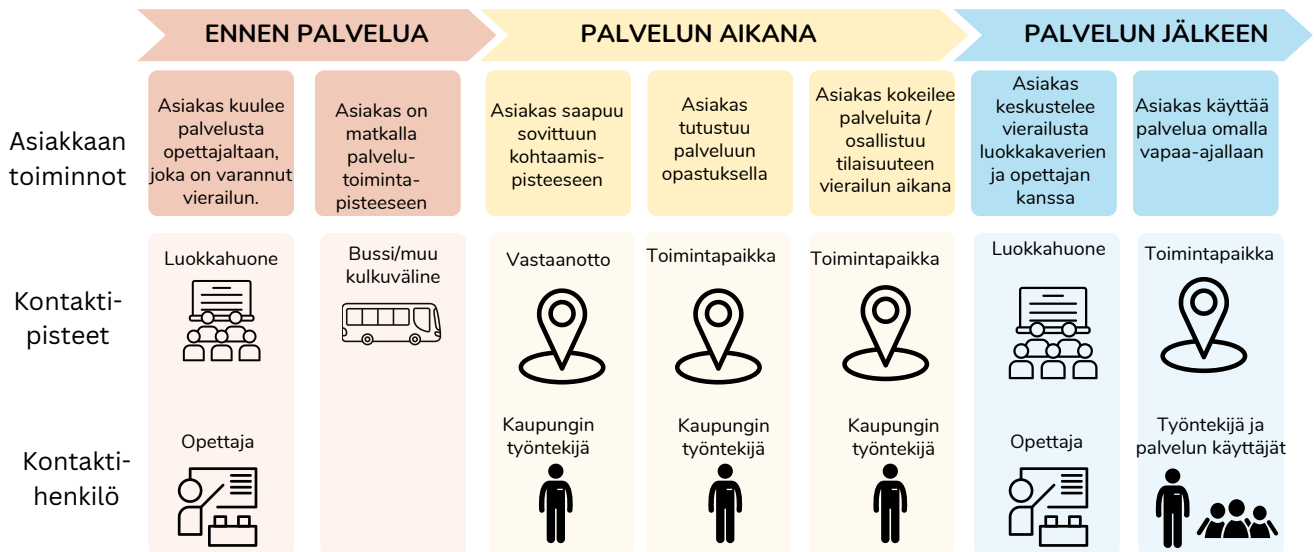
ENNEN PALVELUA | PALVELUN AIKANA | PALVELUN JÄLKEEN

Asiakkaan toiminnot

Asiakas kuulee palvelusta opettajaltaan, joka on varannut vierailun.

Asiakas on matkalla palvelutoimintapisteeseen

Asiakas saapuu sovittuun kohtaamispisteeseen

Asiakas tutustuu palveluun opastuksella

Asiakas kokeilee palveluita / osallistuu tilaisuuteen vierailun aikana

Asiakas keskustelee vierailusta luokkakaverien ja opettajan kanssa

Asiakas käyttää palvelua omalla vapaa-ajallaan

Kontaktipisteet

Luokkahuone

Bussi/muu kulkuväline

Vastaanotto

Toimintapaikka

Toimintapaikka

Luokkahuone

Toimintapaikka

Kontaktihenkilö

Opettaja

Kaupungin työntekijä

Kaupungin työntekijä

Kaupungin työntekijä

Opettaja

Työntekijä ja palvelun käyttäjät